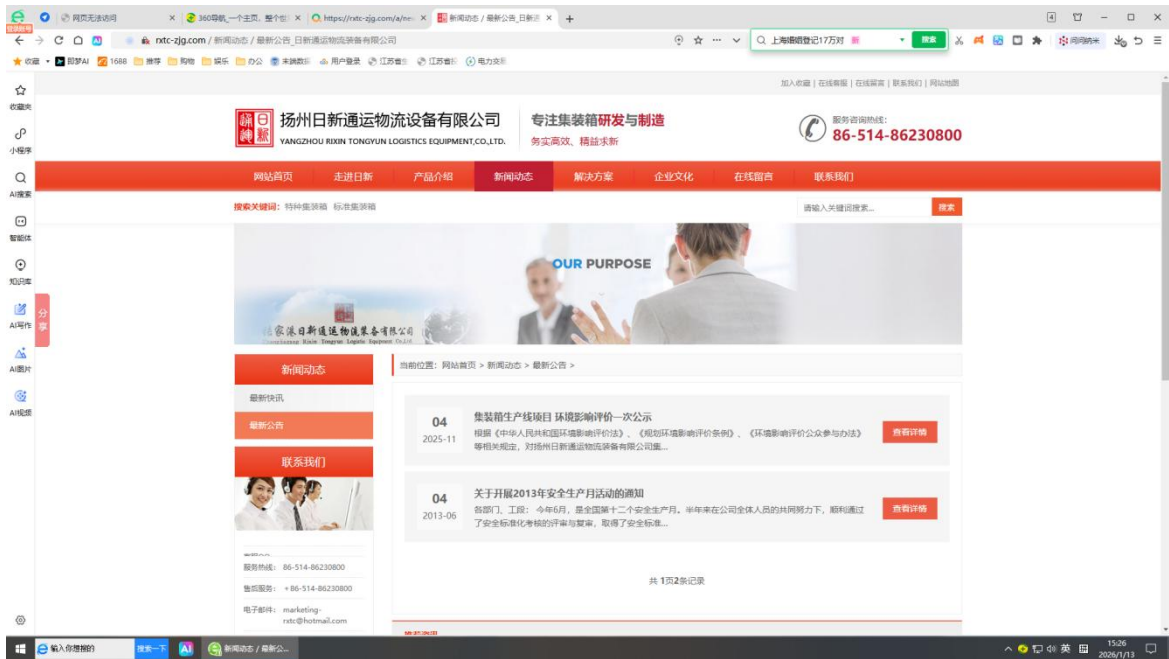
网页无法访问 × 360导航_一个主页，整个世 × https://rxtc-zjg.com/a/new × 新闻动态 / 最新公告_日新通 × +

rxtc-zjg.com / 新闻动态 / 最新公告_日新通运物流装备有限公司

上海婚姻登记17万对 搜索

收藏 ▾ 即梦AI 1688 推荐 购物 娱乐 办公 未消费 用户登录 江苏省 江苏省 电力交易

收藏夹
小程序
AI搜索
智能体
知识库
AI写作
AI图片
AI视频

分享

加入收藏 | 在线客服 | 在线留言 | 联系我们 | 网站地图

扬州日新通运物流设备有限公司
YANGZHOU RIXIN TONGYUN LOGISTICS EQUIPMENT,CO.,LTD.

专注集装箱研发与制造
务实高效、精益求新

服务咨询热线:
86-514-86230800

网站首页 走进日新 产品介绍 新闻动态 解决方案 企业文化 在线留言 联系我们

搜索关键词: 特种集装箱 标准集装箱

请输入关键词搜索... 搜索

OUR PURPOSE

扬州日新通运物流装备有限公司

新闻动态
最新快讯
最新公告

联系我们

服务热线: 86-514-86230800
售后服务: +86-514-86230800
电子邮件: marketing-rxtc@hotmail.com

当前位置: 网站首页 > 新闻动态 > 最新公告 >

04
2025-11
集装箱生产线项目 环境影响评价一次公示
根据《中华人民共和国环境影响评价法》、《规划环境影响评价条例》、《环境影响评价公众参与办法》等相关规定，对扬州日新通运物流装备有限公司集...
查看详情

04
2013-06
关于开展2013年安全生产月活动的通知
各部门、工段：今年6月，是全国第十二个安全生产月。半年来在公司全体人员的共同努力下，顺利通过了安全标准化考核的评审与复审，取得了安全标准...
查看详情

共 1页2条记录

输入你想搜的 搜索一下 新闻动态 / 最新公...

英 15:26 2026/1/13